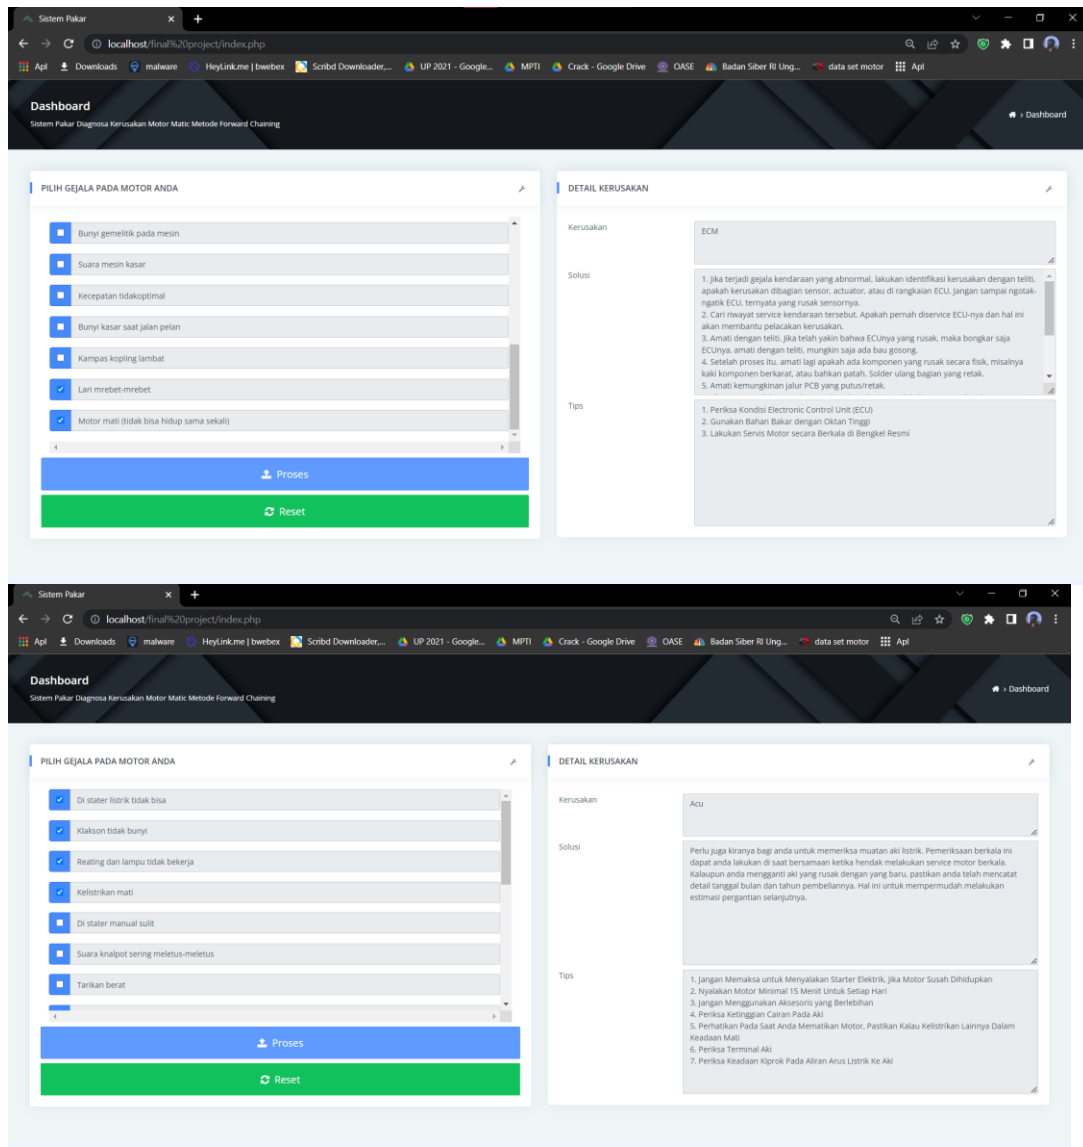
Sistem Pakar ×

localhost/final%20project/index.php

Apl Downloads malware HeyLink.me | bwebex Scribd Downloader,... UP 2021 - Google... MPTI Crack - Google Drive OASE Badan Siber RI Ung... data set motor Apl

Dashboard
Sistem Pakar Diagnosa Kerusakan Motor Matic Metode Forward Chaining

Dashboard

PILIH GEJALA PADA MOTOR ANDA

Bunyi gemelitik pada mesin
Suara mesin kasar
Kecepatan tidakoptimal
Bunyi kasar saat jalan pelan
Kampas kopling lambat
Lari mrebet-mrebet
Motor mati (tidak bisa hidup sama sekali)

Proses
Reset

DETAIL KERUSAKAN

Kerusakan
ECM

Solusi
1. Jika terjadi gejala kendaraan yang abnormal, lakukan identifikasi kerusakan dengan teliti, apakah kerusakan dibagian sensor, actuator, atau di rangkaian ECU. Jangan sampai ngotak-ngatik ECU, ternyata yang rusak sensornya.
2. Cari riwayat service kendaraan tersebut. Apakah pernah diservice ECU-nya dan hal ini akan membantu pelacakan kerusakan.
3. Amati dengan teliti. Jika telah yakin bahwa ECUnya yang rusak, maka bongkar saja ECUnya, amati dengan teliti, mungkin saja ada bau gosong.
4. Setelah proses itu, amati lagi apakah ada komponen yang rusak secara fisik, misalnya kaki komponen berkarat, atau bahkan patah. Solder ulang bagian yang retak.
5. Amati kemungkinan jalur PCB yang putus/retak.

Tips
1. Periksa Kondisi Electronic Control Unit (ECU)
2. Gunakan Bahan Bakar dengan Oktan Tinggi
3. Lakukan Servis Motor secara Berkala di Bengkel Resmi

Sistem Pakar ×

localhost/final%20project/index.php

Apl Downloads malware HeyLink.me | bwebex Scribd Downloader,... UP 2021 - Google... MPTI Crack - Google Drive OASE Badan Siber RI Ung... data set motor Apl

Dashboard
Sistem Pakar Diagnosa Kerusakan Motor Matic Metode Forward Chaining

Dashboard

PILIH GEJALA PADA MOTOR ANDA

Di stater listrik tidak bisa
Klakson tidak bunyi
Reating dan lampu tidak bekerja
Kelistrikan mati
Di stater manual sulit
Suara knalpot sering meletus-meletus
Tarikan berat

Proses
Reset

DETAIL KERUSAKAN

Kerusakan
Acu

Solusi
Perlu juga kiranya bagi anda untuk memeriksa muatan aki listrik. Pemeriksaan berkala ini dapat anda lakukan di saat bersamaan ketika hendak melakukan service motor berkala. Kalaupun anda mengganti aki yang rusak dengan yang baru, pastikan anda telah mencatat detail tanggal bulan dan tahun pembeliannya. Hal ini untuk mempermudah melakukan estimasi pergantian selanjutnya.

Tips
1. Jangan Memaksa untuk Menyalakan Starter Elektrik, Jika Motor Susah Dihidupkan
2. Nyalakan Motor Minimal 15 Menit Untuk Setiap Hari
3. Jangan Menggunakan Aksesoris yang Berlebihan
4. Periksa Ketinggian Cairan Pada Aki
5. Perhatikan Pada Saat Anda Mematikan Motor, Pastikan Kalau Kelistrikan Lainnya Dalam Keadaan Mati
6. Periksa Terminal Aki
7. Periksa Keadaan Kiprok Pada Aliran Arus Listrik Ke Aki